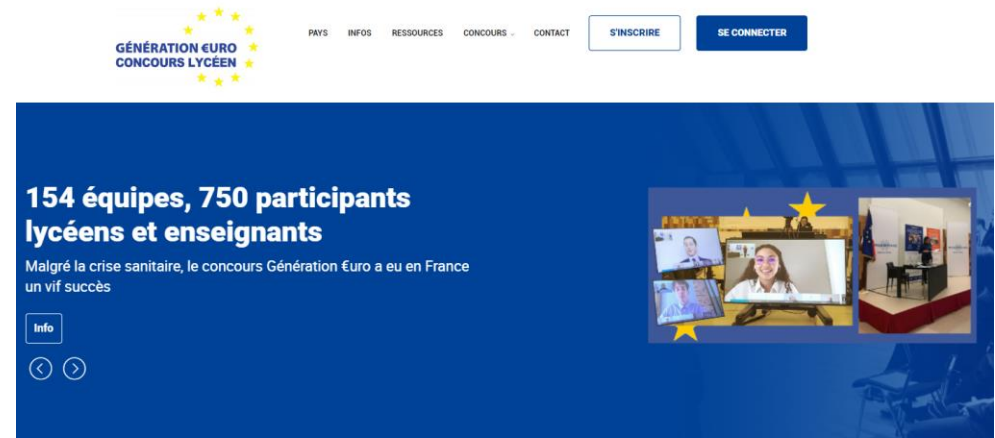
GÉNÉRATION €URO
CONCOURS LYCÉEN

PAYS INFOS RESSOURCES CONCOURS CONTACT S'INSCRIRE SE CONNECTER

154 équipes, 750 participants lycéens et enseignants

Malgré la crise sanitaire, le concours Génération €uro a eu en France un vif succès

Info